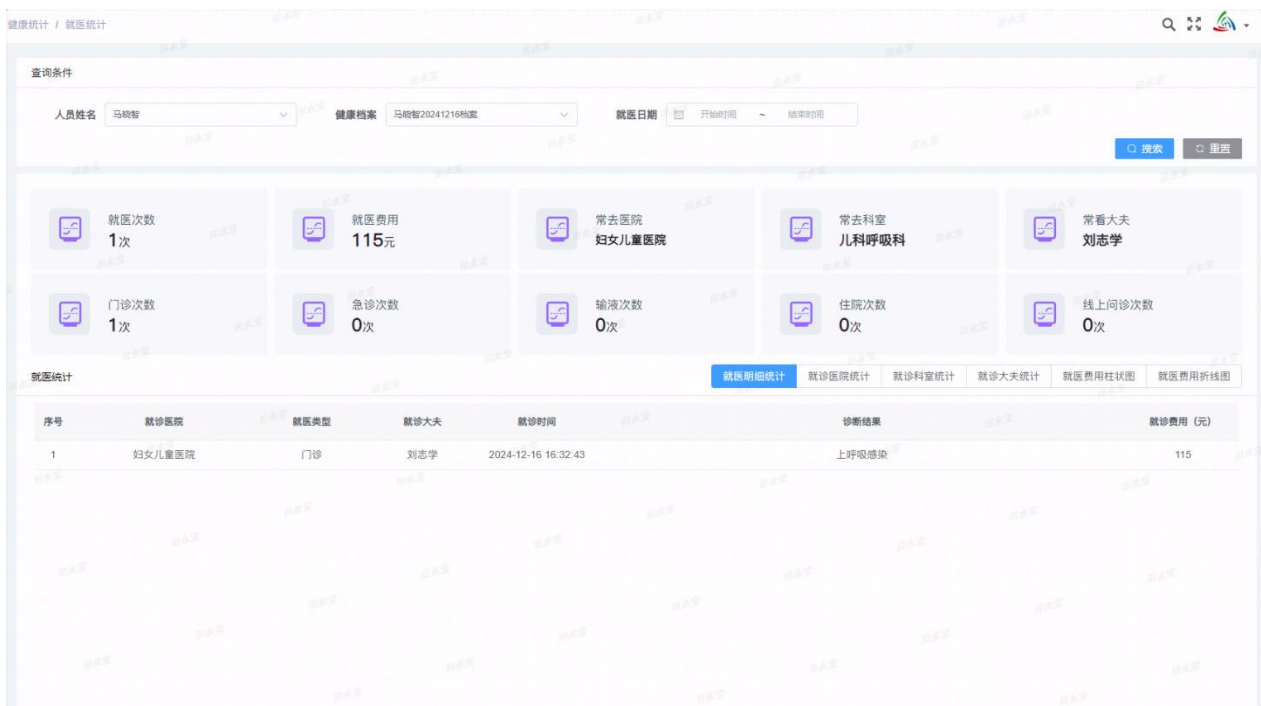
健康统计 / 就医统计

查询条件

人员姓名 马晓智
健康档案 马晓智20241216档案
就医日期 开始时间 ~ 结束时间

搜索 重置

就医次数
1次

就医费用
115元

常去医院
妇女儿童医院

常去科室
儿科呼吸科

常看大夫
刘志学

门诊次数
1次

急诊次数
0次

输液次数
0次

住院次数
0次

线上问诊次数
0次

就医统计

就医明细统计 就诊医院统计 就诊科室统计 就诊大夫统计 就医费用柱状图 就医费用折线图

| 序号 | 就诊医院 | 就医类型 | 就诊大夫 | 就诊时间 | 诊断结果 | 就诊费用（元） |
|---|---|---|---|---|---|---|
| 1 | 妇女儿童医院 | 门诊 | 刘志学 | 2024-12-16 16:32:43 | 上呼吸感染 | 115 |